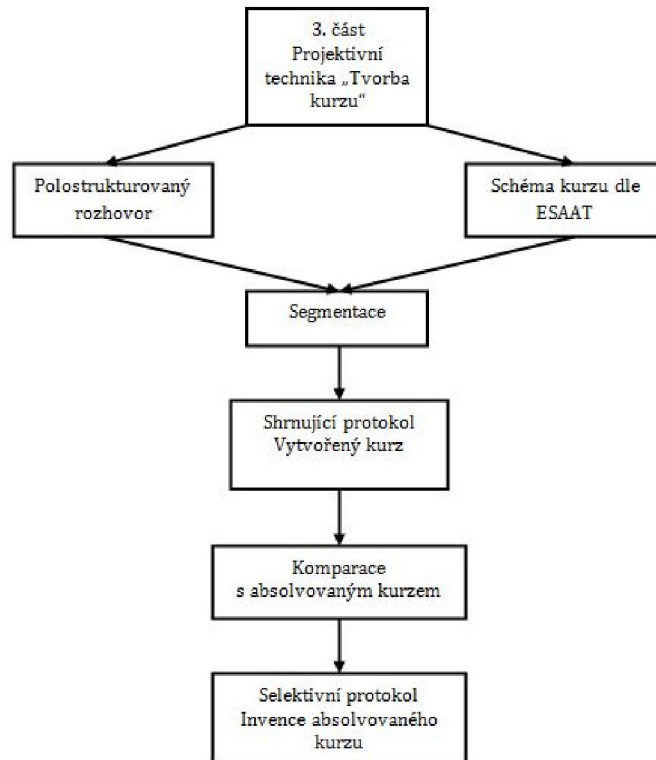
3. část
Projektivní technika „Tvorba kurzu"

Polostrukturovaný rozhovor

Schéma kurzu dle ESAAT

Segmentace

Shrnující protokol
Vytvořený kurz

Komparace s absolvovaným kurzem

Selektivní protokol
Invence absolvovaného kurzu